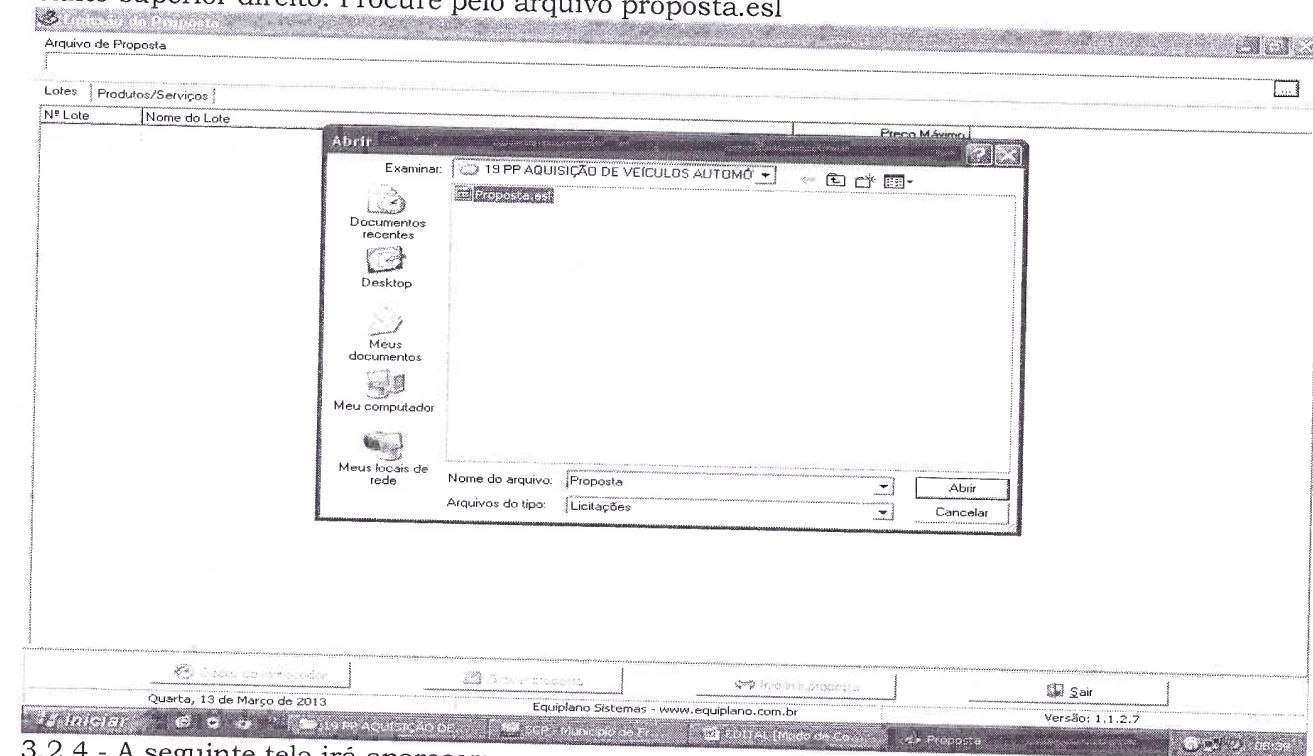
canto superior direito. Procure pelo arquivo proposta.esl

Cadastro de Proposta

Arquivo de Proposta

Lotes | Produtos/Serviços

Nº Lote | Nome do Lote | Preço Máximo

Abrir

Examinar: 19 PP AQUISIÇÃO DE VEÍCULOS AUTOMO

Proposta.esl

Documentos recentes

Desktop

Meus documentos

Meu computador

Meus locais de rede

Nome do arquivo: Proposta

Abrir

Arquivos do tipo: Licitações

Cancelar

Dados do fornecedor

Gravar proposta

Imprimir proposta

Sair

Quarta, 13 de Março de 2013

Equiplano Sistemas - www.equiplano.com.br

Versão: 1.1.2.7

Iniciar

19 PP AQUISIÇÃO DE...

SCP - Município de Fr...

EDITAL [Modo de Co...

Proposta

08:59

3.2.4 - A seguinte tela irá aparecer: